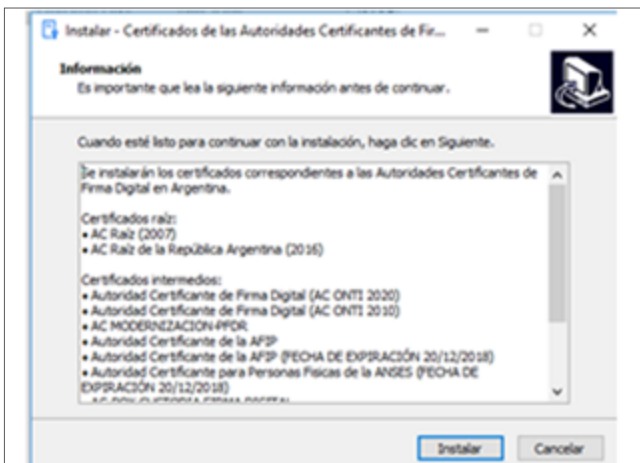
Instalar - Certificados de las Autoridades Certificantes de Fir...

Información
Es importante que lea la siguiente información antes de continuar.

Cuando esté listo para continuar con la instalación, haga clic en Siguiente.

Se instalarán los certificados correspondientes a las Autoridades Certificantes de Firma Digital en Argentina.

Certificados raíz:
• AC Raíz (2007)
• AC Raíz de la República Argentina (2016)

Certificados intermedios:
• Autoridad Certificante de Firma Digital (AC ONTI 2020)
• Autoridad Certificante de Firma Digital (AC ONTI 2010)
• AC MODERNIZACION-PFDR
• Autoridad Certificante de la AFIP
• Autoridad Certificante de la AFIP (FECHA DE EXPIRACIÓN 20/12/2018)
• Autoridad Certificante para Personas Físicas de la ANSES (FECHA DE EXPIRACIÓN 20/12/2018)
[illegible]

Instalar
Cancelar